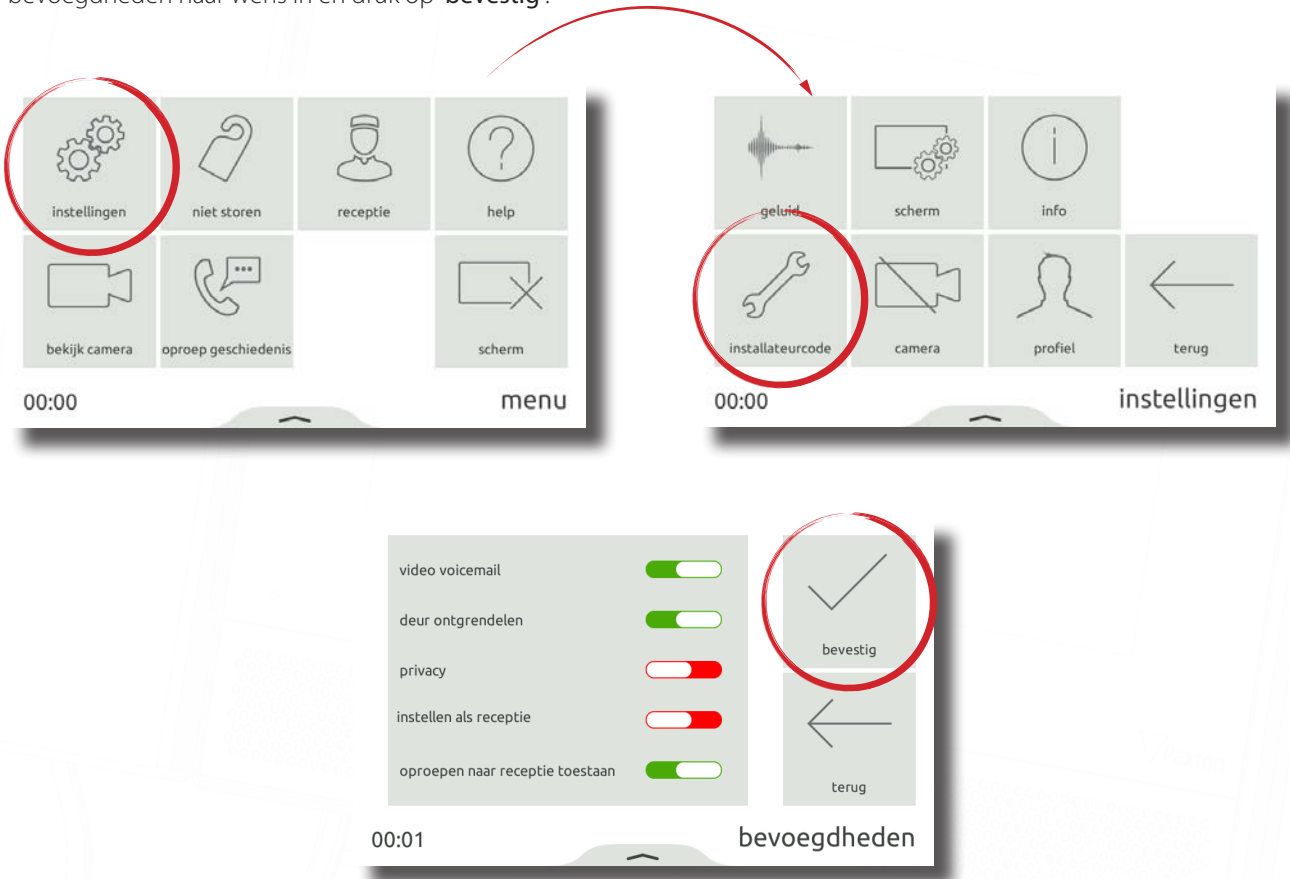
bevoegdheden naar wens in en druk op 'bevestig'.

instellingen
niet storen
receptie
help
bekijk camera
oproep geschiedenis
scherm
00:00
menu

geluid
scherm
info
installateurcode
camera
profiel
terug
00:00
instellingen

video voicemail
deur ontgrendelen
privacy
instellen als receptie
oproepen naar receptie toestaan
bevestig
terug
00:01
bevoegdheden